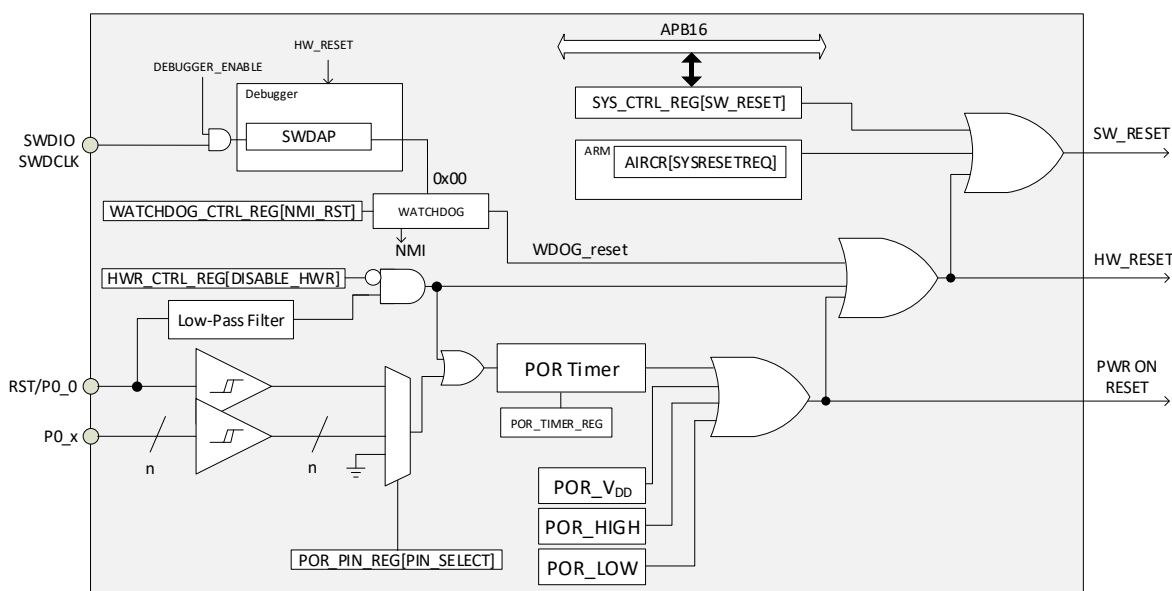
APB16

HW_RESET

DEBUGGER_ENABLE

Debugger

SWDAP

SWDIO
SWDCLK

SYS_CTRL_REG[SW_RESET]

ARM

AIRCR[SYSRESETREQ]

SW_RESET

0x00

WATCHDOG_CTRL_REG[NMI_RST]

WATCHDOG

NMI

WDOG_reset

HWR_CTRL_REG[DISABLE_HWR]

HW_RESET

Low-Pass Filter

POR Timer

PWR ON
RESET

RST/P0_0

P0_x

n

n

POR_TIMER_REG

POR_V$_{DD}$

POR_HIGH

POR_LOW

POR_PIN_REG[PIN_SELECT]